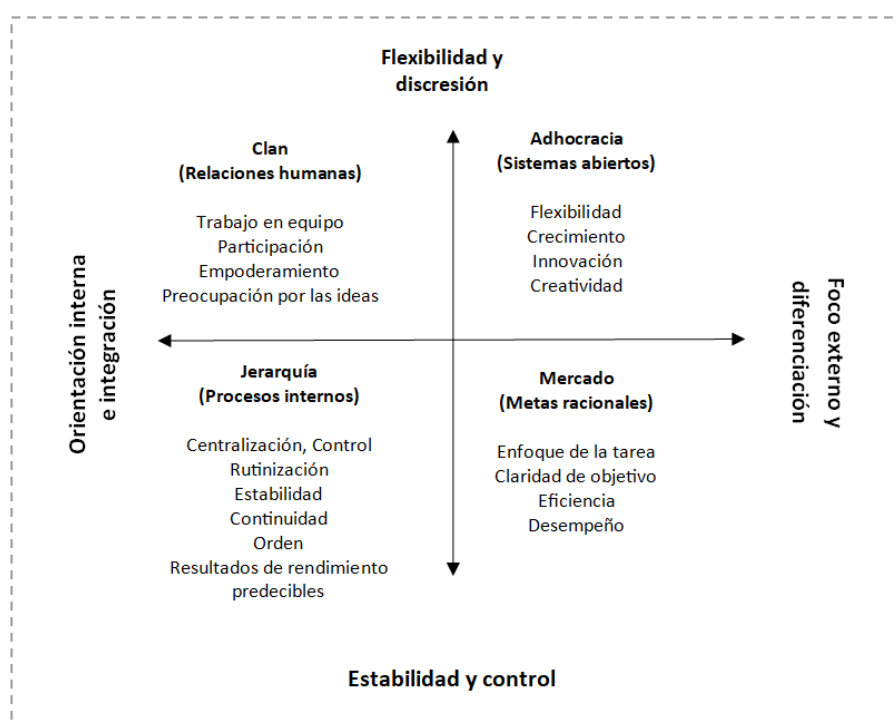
Flexibilidad y discresión

Clan
(Relaciones humanas)

Trabajo en equipo
Participación
Empoderamiento
Preocupación por las ideas

Adhocracia
(Sistemas abiertos)

Flexibilidad
Crecimiento
Innovación
Creatividad

Orientación interna e integración

Foco externo y diferenciación

Jerarquía
(Procesos internos)

Centralización, Control
Rutinización
Estabilidad
Continuidad
Orden
Resultados de rendimiento predecibles

Mercado
(Metas racionales)

Enfoque de la tarea
Claridad de objetivo
Eficiencia
Desempeño

Estabilidad y control